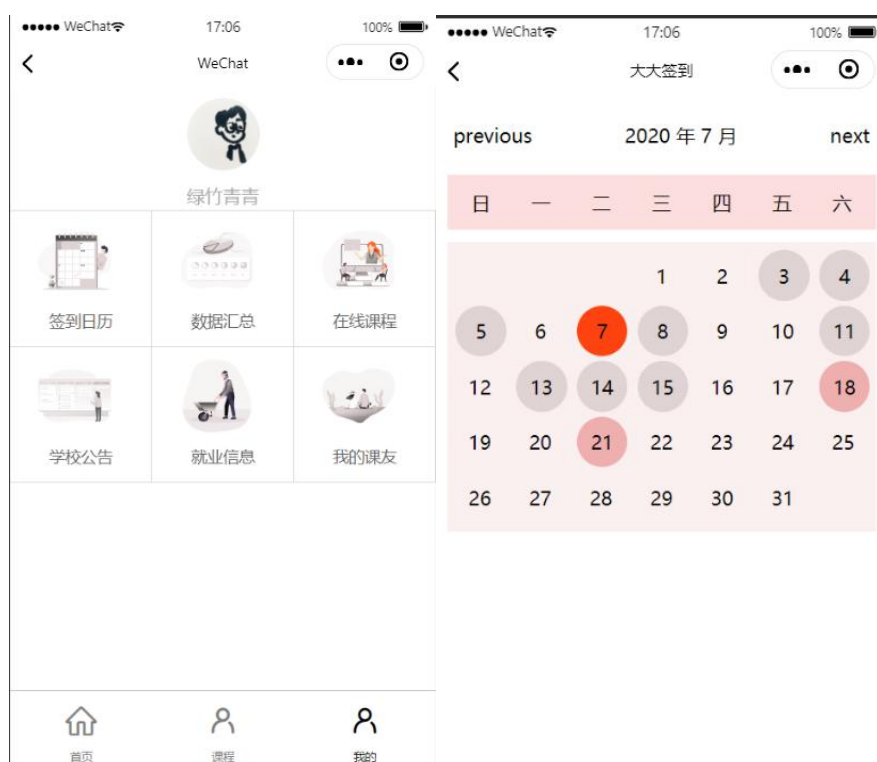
●●●●● WeChat 17:06 100%

WeChat

绿竹青青

签到日历
数据汇总
在线课程
学校公告
就业信息
我的课友

首页
课程
我的

●●●●● WeChat 17:06 100%

大大签到

previous 2020 年 7 月 next

| 日 | 一 | 二 | 三 | 四 | 五 | 六 |
|---|---|---|---|---|---|---|
| | | | 1 | 2 | 3 | 4 |
| 5 | 6 | 7 | 8 | 9 | 10 | 11 |
| 12 | 13 | 14 | 15 | 16 | 17 | 18 |
| 19 | 20 | 21 | 22 | 23 | 24 | 25 |
| 26 | 27 | 28 | 29 | 30 | 31 | |